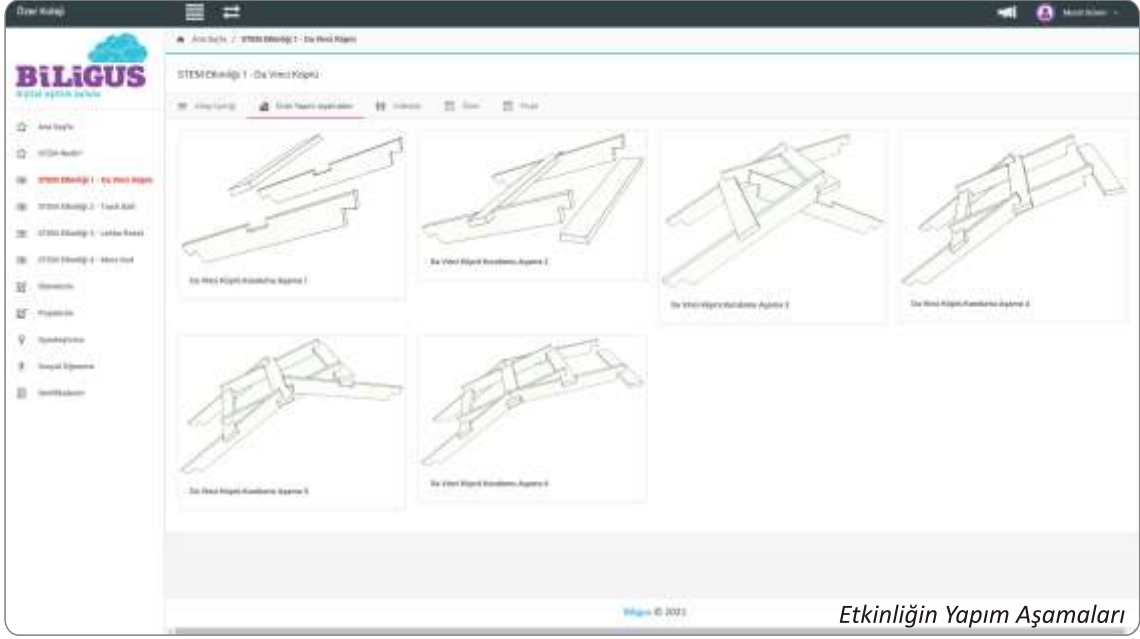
Özel Koleji

BiLiGUS
dijital eğitim bulutu

Ana Sayfa
STEM Nedir?
STEM Etkinliği 1 - Da Vinci Köprü
STEM Etkinliği 2 - Trash Ball
STEM Etkinliği 3 - Lamba Kalesi
STEM Etkinliği 4 - Mars Aracı
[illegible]
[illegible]
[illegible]
Sosyal Eğlence
Sertifikalarım

Ana Sayfa / STEM Etkinliği 1 - Da Vinci Köprü

STEM Etkinliği 1 - Da Vinci Köprü

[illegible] Ürün Yapım Aşamaları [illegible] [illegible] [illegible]

Da Vinci Köprü Kurulumu Aşama 1

Da Vinci Köprü Kurulumu Aşama 2

Da Vinci Köprü Kurulumu Aşama 3

Da Vinci Köprü Kurulumu Aşama 4

Da Vinci Köprü Kurulumu Aşama 5

Da Vinci Köprü Kurulumu Aşama 6

Biligus © 2021

Etkinliğin Yapım Aşamaları